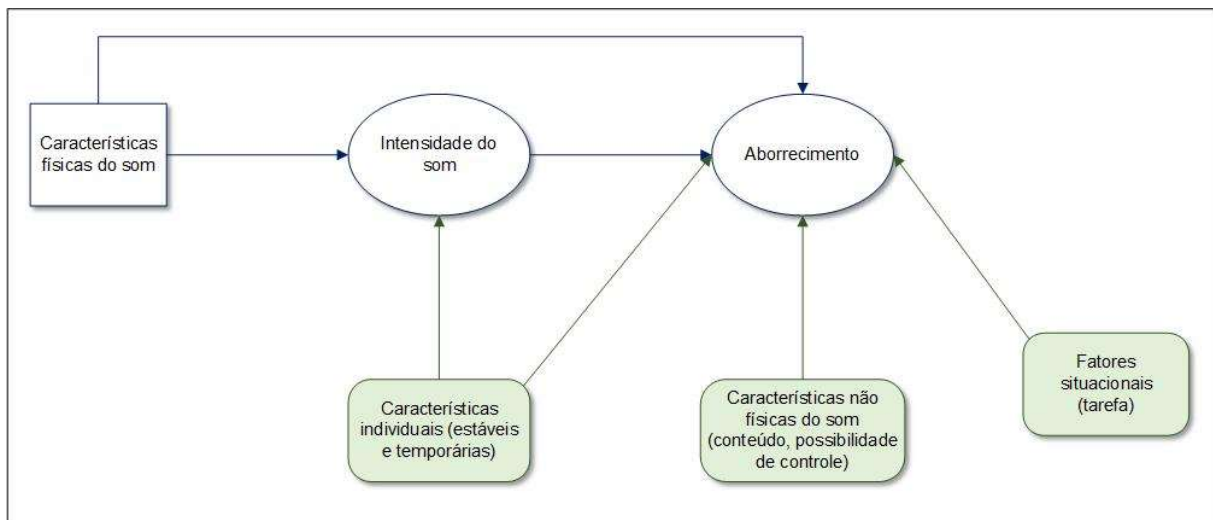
Características físicas do som

Intensidade do som

Aborrecimento

Características individuais (estáveis e temporárias)

Características não físicas do som (conteúdo, possibilidade de controle)

Fatores situacionais (tarefa)